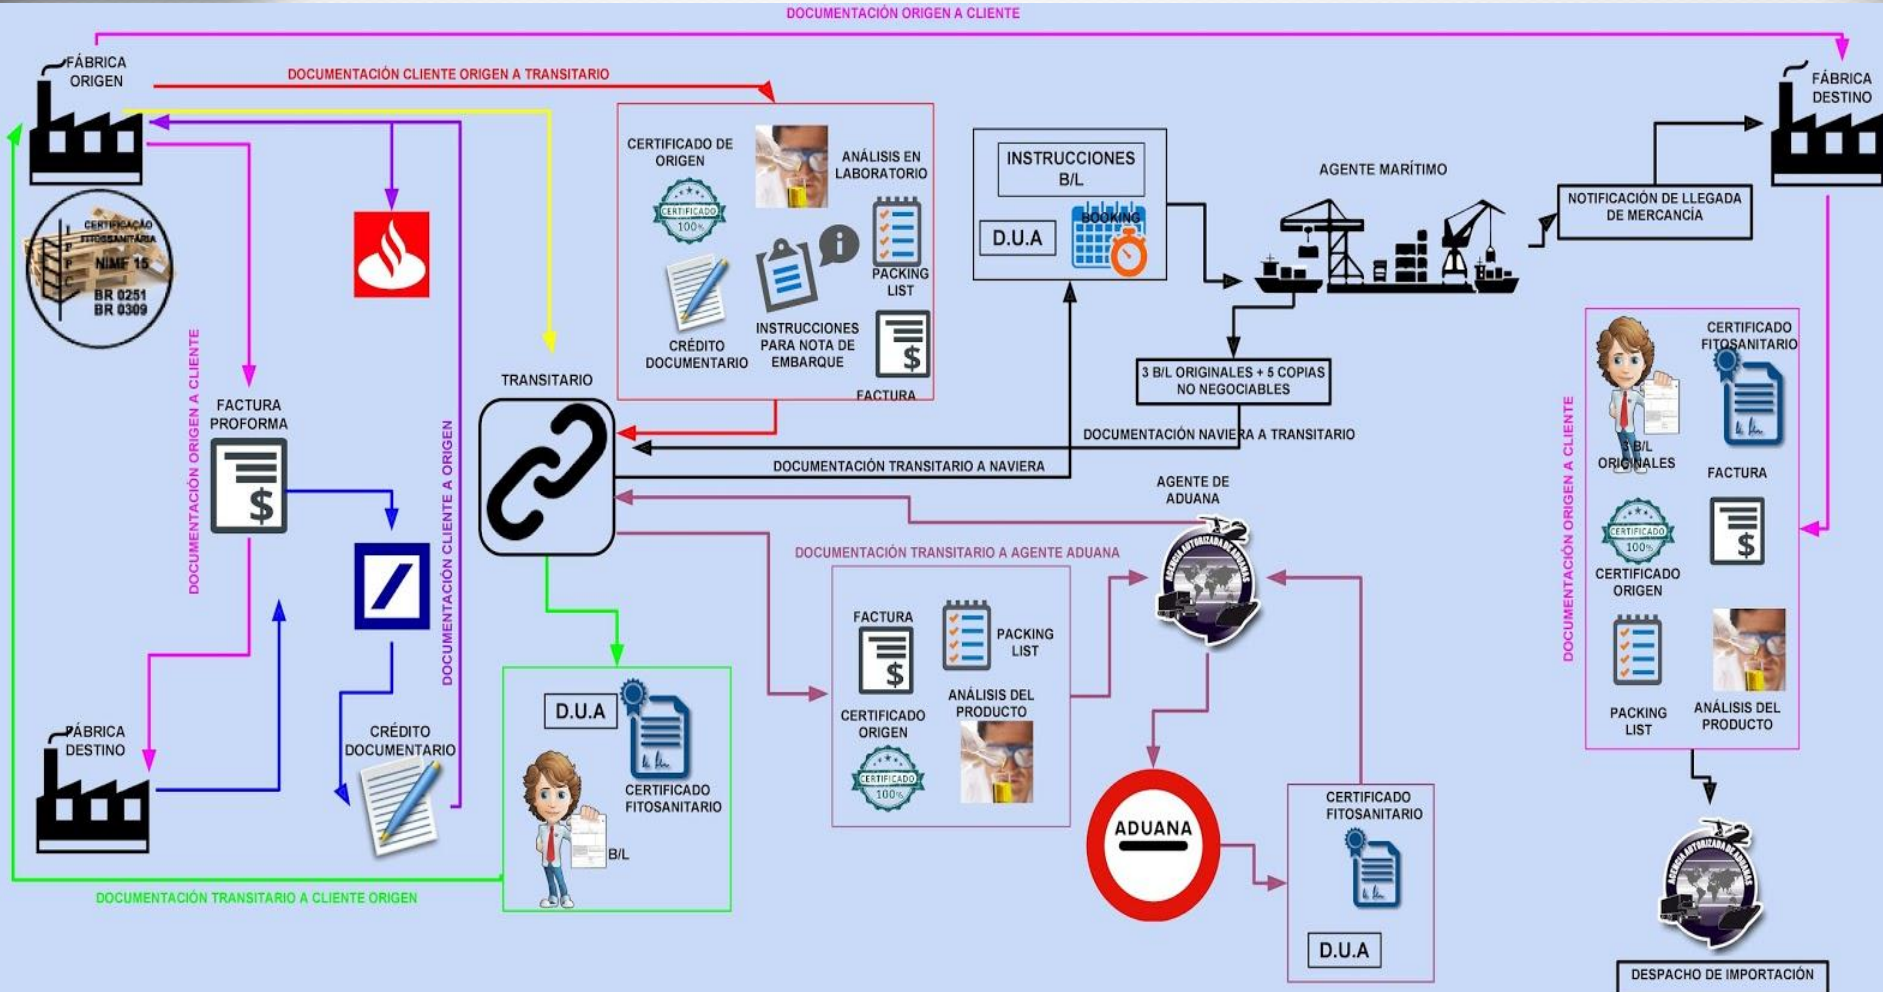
DOCUMENTACIÓN ORIGEN A CLIENTE

FÁBRICA ORIGEN

DOCUMENTACIÓN CLIENTE ORIGEN A TRANSITARIO

CERTIFICAÇÃO FITOSSANITÁRIA
NIMF 15
BR 0251
BR 0309

CERTIFICADO DE ORIGEN
CERTIFICADO 100%
ANÁLISIS EN LABORATORIO
PACKING LIST
CRÉDITO DOCUMENTARIO
INSTRUCCIONES PARA NOTA DE EMBARQUE
FACTURA

INSTRUCCIONES B/L
D.U.A
BOOKING

AGENTE MARÍTIMO

NOTIFICACIÓN DE LLEGADA DE MERCANCÍA

FÁBRICA DESTINO

TRANSITARIO

3 B/L ORIGINALES + 5 COPIAS NO NEGOCIABLES

DOCUMENTACIÓN NAVIERA A TRANSITARIO

DOCUMENTACIÓN TRANSITARIO A NAVIERA

DOCUMENTACIÓN ORIGEN A CLIENTE

FACTURA PROFORMA

DOCUMENTACIÓN CLIENTE A ORIGEN

AGENTE DE ADUANA

DOCUMENTACIÓN TRANSITARIO A AGENTE ADUANA

FACTURA
PACKING LIST
ANÁLISIS DEL PRODUCTO
CERTIFICADO ORIGEN
CERTIFICADO 100%

FÁBRICA DESTINO

CRÉDITO DOCUMENTARIO

D.U.A
CERTIFICADO FITOSANITARIO
B/L

ADUANA

CERTIFICADO FITOSANITARIO
D.U.A

DOCUMENTACIÓN ORIGEN A CLIENTE

CERTIFICADO FITOSANITARIO
3 B/L ORIGINALES
FACTURA
CERTIFICADO 100%
CERTIFICADO ORIGEN
PACKING LIST
ANÁLISIS DEL PRODUCTO

DESPACHO DE IMPORTACIÓN

DOCUMENTACIÓN TRANSITARIO A CLIENTE ORIGEN